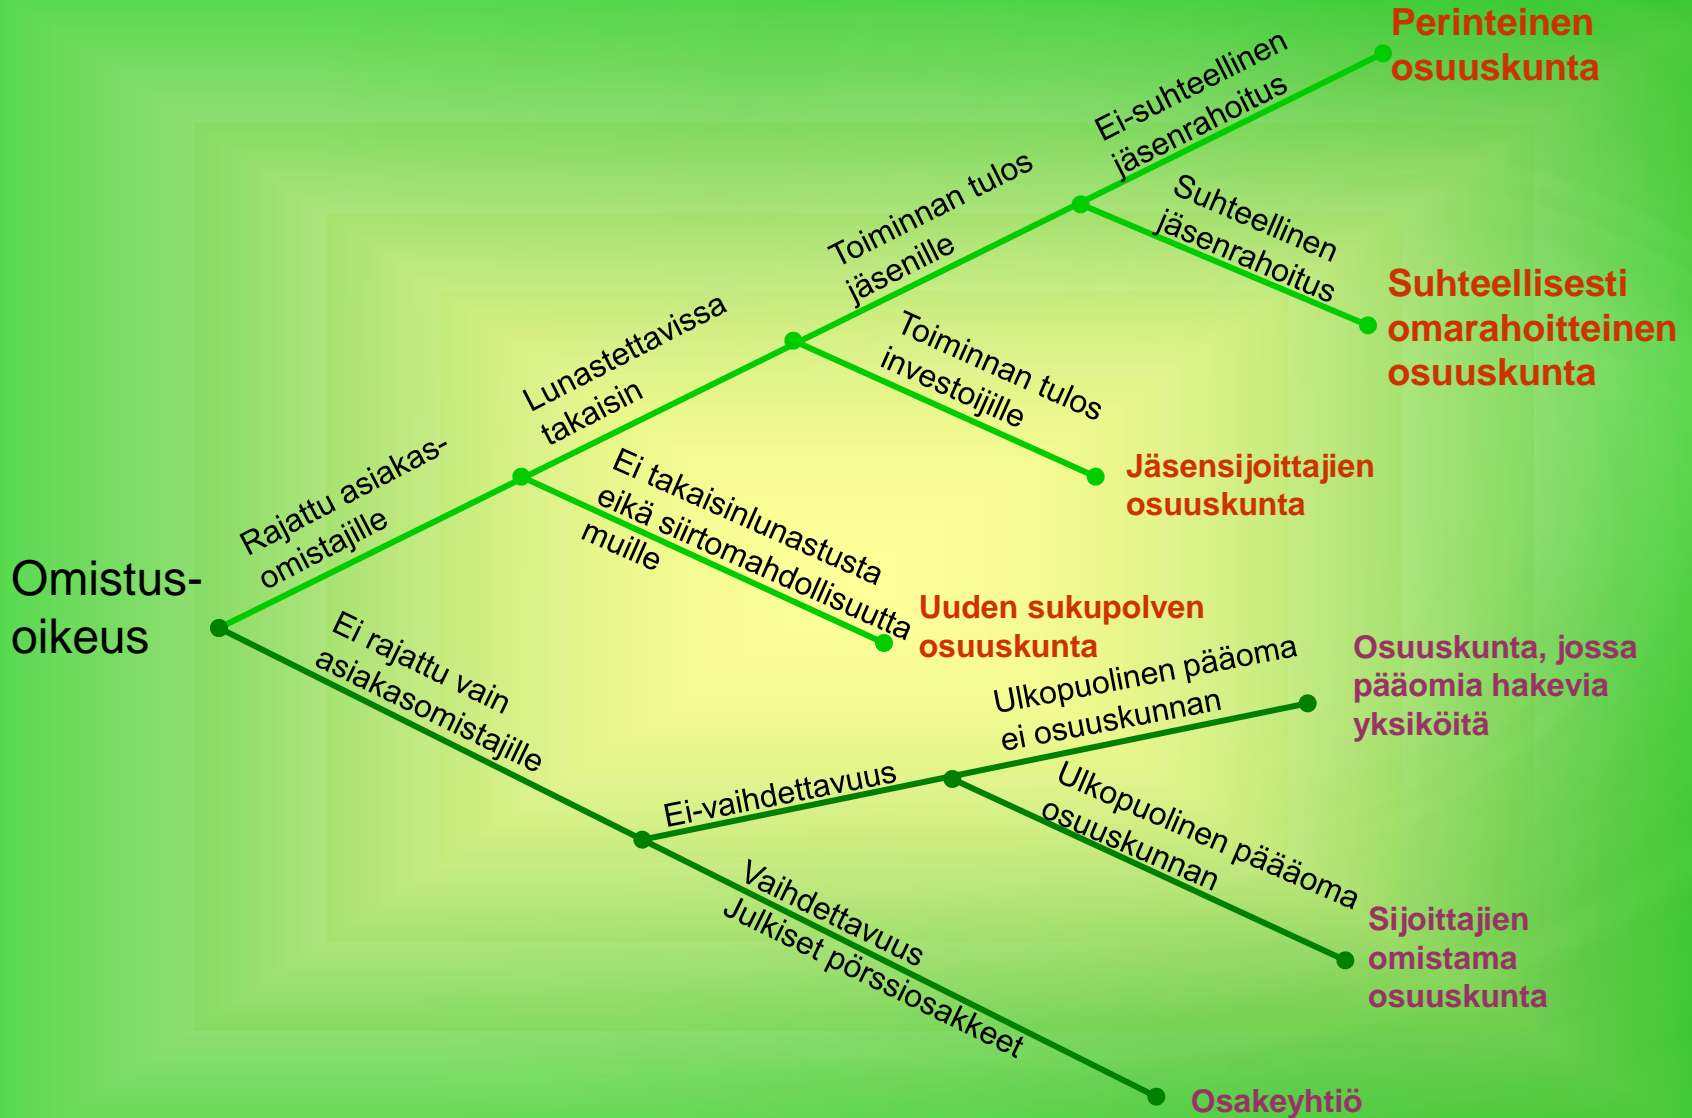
Omistus-oikeus

Rajattu asiakas-omistajille

Lunastettavissa takaisin

Toiminnan tulos jäsenille

Ei-suhteellinen jäsenrahoitus

Perinteinen osuuskunta

Suhteellinen jäsenrahoitus

Suhteellisesti omarahoitteinen osuuskunta

Toiminnan tulos investoijille

Jäsensijoittajien osuuskunta

Ei takaisinlunastusta eikä siirtomahdollisuutta muille

Uuden sukupolven osuuskunta

Ei rajattu vain asiakasomistajille

Ei-vaihdettavuus

Ulkopuolinen pääoma ei osuuskunnan

Osuuskunta, jossa pääomia hakevia yksiköitä

Ulkopuolinen pääoma osuuskunnan

Sijoittajien omistama osuuskunta

Vaihdettavuus Julkiset pörssiosakkeet

Osakeyhtiö